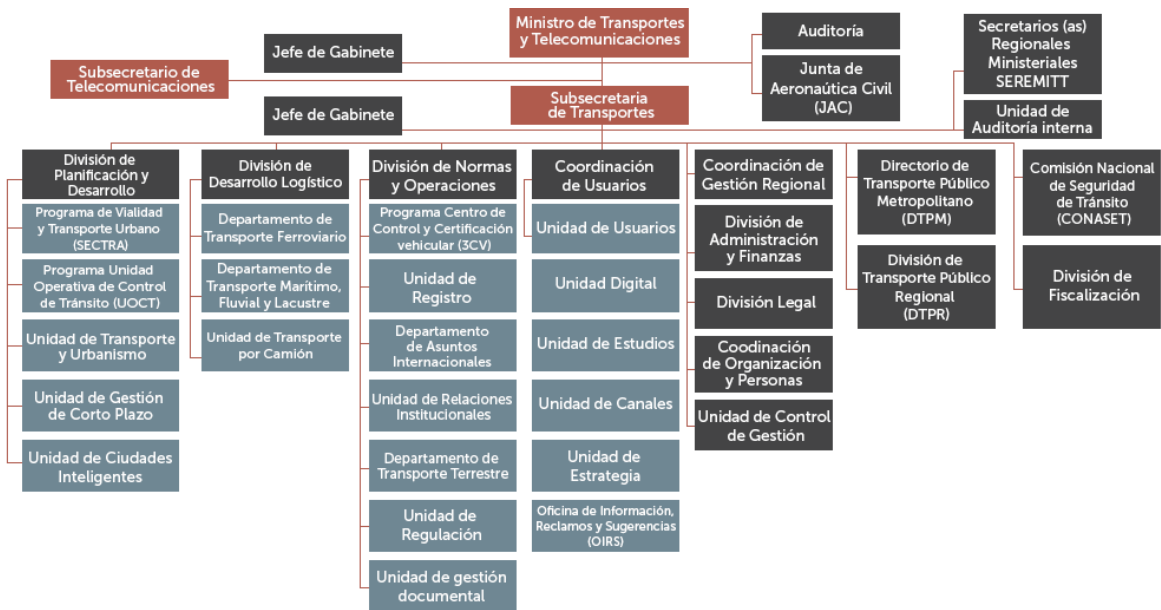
Ministro de Transportes y Telecomunicaciones

Jefe de Gabinete

Auditoría

Junta de Aeronaútica Civil (JAC)

Secretarios (as) Regionales Ministeriales SEREMITT

Subsecretario de Telecomunicaciones

Subsecretaria de Transportes

Jefe de Gabinete

Unidad de Auditoría interna

División de Planificación y Desarrollo

Programa de Vialidad y Transporte Urbano (SECTRA)

Programa Unidad Operativa de Control de Tránsito (UOCT)

Unidad de Transporte y Urbanismo

Unidad de Gestión de Corto Plazo

Unidad de Ciudades Inteligentes

División de Desarrollo Logístico

Departamento de Transporte Ferroviario

Departamento de Transporte Marítimo, Fluvial y Lacustre

Unidad de Transporte por Camión

División de Normas y Operaciones

Programa Centro de Control y Certificación vehicular (3CV)

Unidad de Registro

Departamento de Asuntos Internacionales

Unidad de Relaciones Institucionales

Departamento de Transporte Terrestre

Unidad de Regulación

Unidad de gestión documental

Coordinación de Usuarios

Unidad de Usuarios

Unidad Digital

Unidad de Estudios

Unidad de Canales

Unidad de Estrategia

Oficina de Información, Reclamos y Sugerencias (OIRS)

Coordinación de Gestión Regional

División de Administración y Finanzas

División Legal

Coodinación de Organización y Personas

Unidad de Control de Gestión

Directorio de Transporte Público Metropolitano (DTPM)

División de Transporte Público Regional (DTPR)

Comisión Nacional de Seguridad de Tránsito (CONASET)

División de Fiscalización